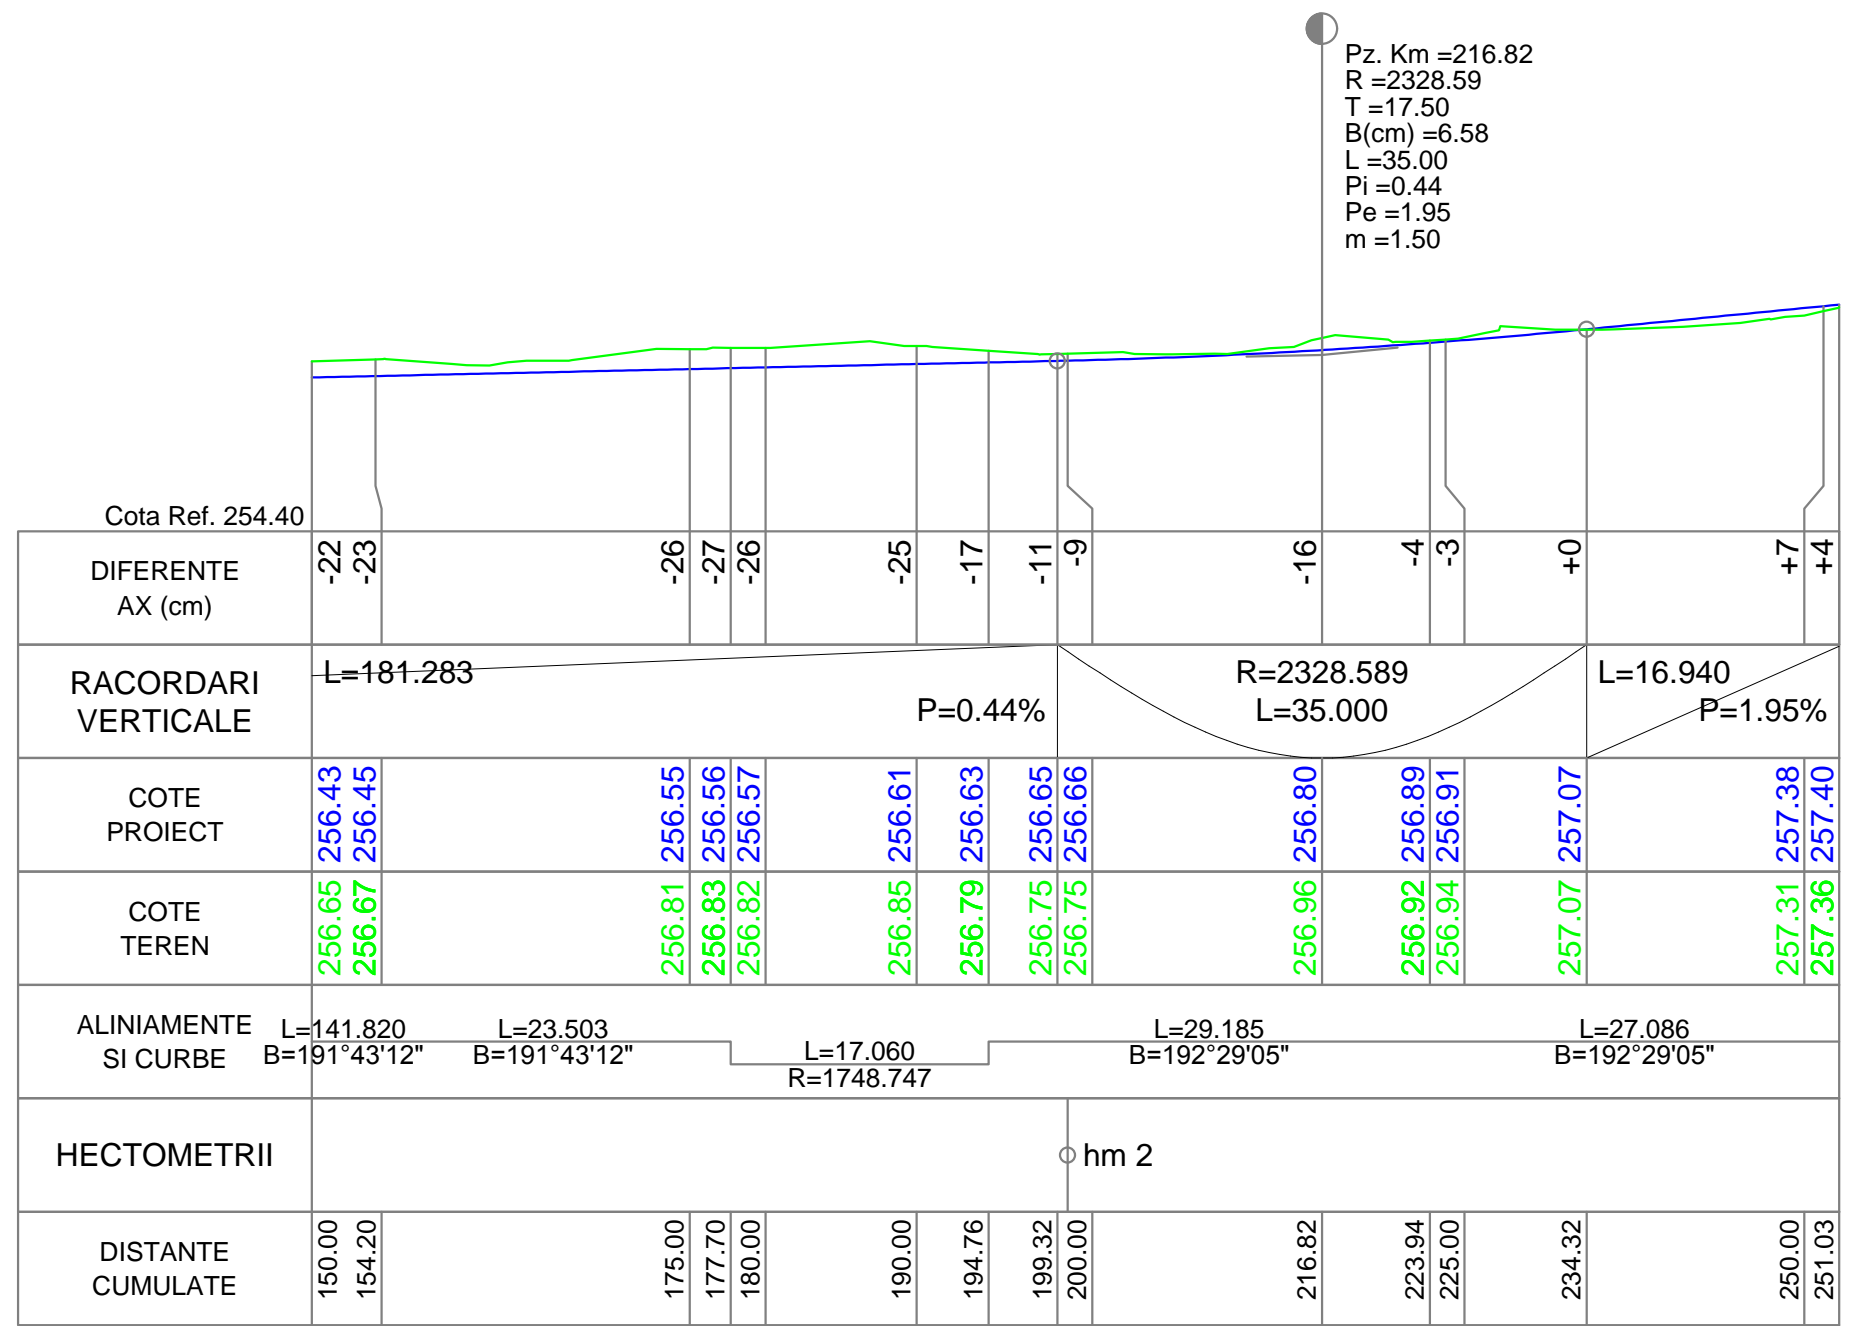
Pz. Km =216.82
R =2328.59
T =17.50
B(cm) =6.58
L =35.00
Pi =0.44
Pe =1.95
m =1.50

Cota Ref. 254.40

| DIFERENTE AX (cm) | -22 | -23 | -26 | -27 | -26 | -25 | -17 | -11 | -9 | -16 | -4 | -3 | +0 | +7 | +4 |
|---|---|---|---|---|---|---|---|---|---|---|---|---|---|---|---|
| COTE PROIECT | 256.43 | 256.45 | 256.55 | 256.56 | 256.57 | 256.61 | 256.63 | 256.65 | 256.66 | 256.80 | 256.89 | 256.91 | 257.07 | 257.38 | 257.40 |
| COTE TEREN | 256.65 | 256.67 | 256.81 | 256.83 | 256.82 | 256.85 | 256.79 | 256.75 | 256.75 | 256.96 | 256.92 | 256.94 | 257.07 | 257.31 | 257.36 |
| DISTANTE CUMULATE | 150.00 | 154.20 | 175.00 | 177.70 | 180.00 | 190.00 | 194.76 | 199.32 | 200.00 | 216.82 | 223.94 | 225.00 | 234.32 | 250.00 | 251.03 |

RACORDARI VERTICALE
L=181.283
P=0.44%
R=2328.589
L=35.000
L=16.940
P=1.95%

ALINIAMENTE SI CURBE
L=141.820
B=191°43'12"
L=23.503
B=191°43'12"
L=17.060
R=1748.747
L=29.185
B=192°29'05"
L=27.086
B=192°29'05"

HECTOMETRII
hm 2